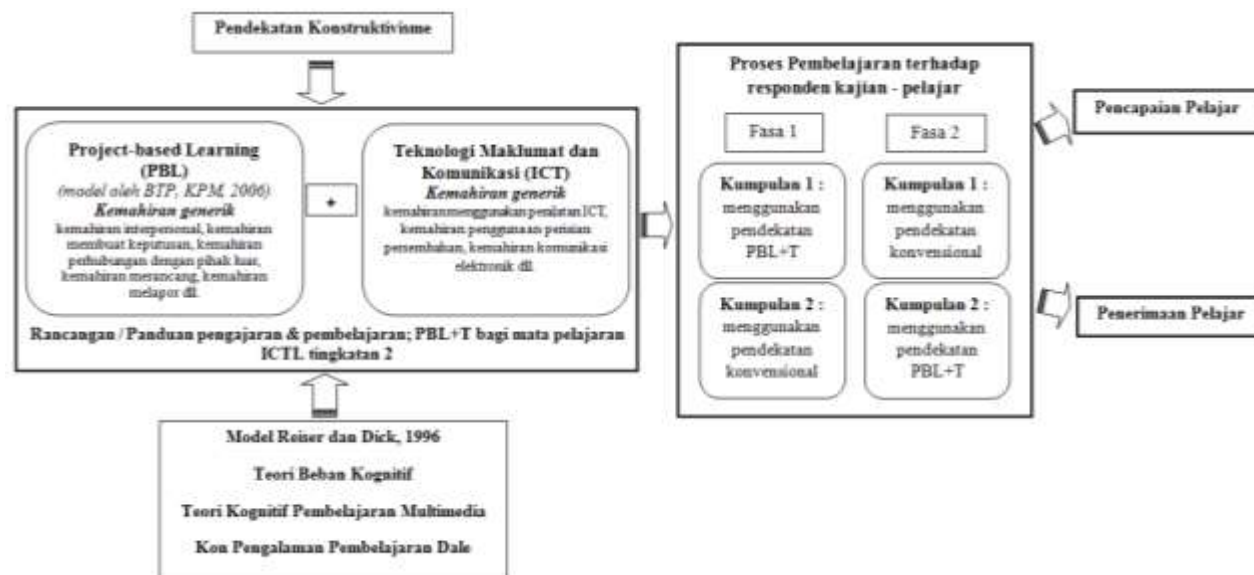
Pendekatan Konstruktivisme

Project-based Learning (PBL)
(model oleh BTP, KPM, 2006)
Kemahiran generik
kemahiran interpersonal, kemahiran membuat keputusan, kemahiran perhubungan dengan pihak luar, kemahiran merancang, kemahiran melapor dll.

+

Teknologi Maklumat dan Komunikasi (ICT)
Kemahiran generik
kemahiran menggunakan peralatan ICT, kemahiran penggunaan perisian persembahan, kemahiran komunikasi elektronik dll.

Rancangan / Panduan pengajaran & pembelajaran; PBL+T bagi mata pelajaran ICTL tingkatan 2

Model Reiser dan Dick, 1996
Teori Beban Kognitif
Teori Kognitif Pembelajaran Multimedia
Kon Pengalaman Pembelajaran Dale

Proses Pembelajaran terhadap responden kajian - pelajar

Fasa 1

Fasa 2

Kumpulan 1 : menggunakan pendekatan PBL+T

Kumpulan 1 : menggunakan pendekatan konvensional

Kumpulan 2 : menggunakan pendekatan konvensional

Kumpulan 2 : menggunakan pendekatan PBL+T

Pencapaian Pelajar

Penerimaan Pelajar